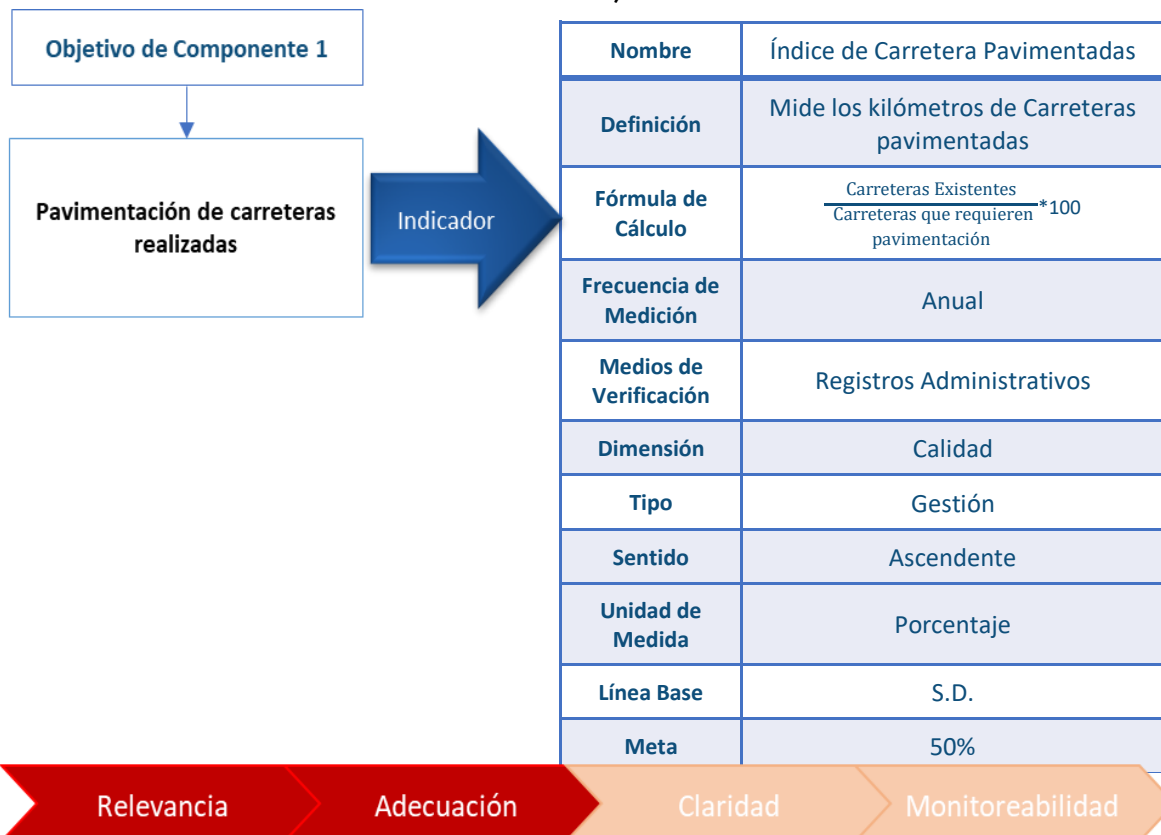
Objetivo de Componente 1

Pavimentación de carreteras realizadas

Indicador

| Nombre | Índice de Carretera Pavimentadas |
|---|---|
| Definición | Mide los kilómetros de Carreteras pavimentadas |
| Fórmula de Cálculo | $\frac{\text{Carreteras Existentes}}{\text{Carreteras que requieren pavimentación}}*100$ |
| Frecuencia de Medición | Anual |
| Medios de Verificación | Registros Administrativos |
| Dimensión | Calidad |
| Tipo | Gestión |
| Sentido | Ascendente |
| Unidad de Medida | Porcentaje |
| Línea Base | S.D. |
| Meta | 50% |

Relevancia Adecuación Claridad Monitoreabilidad